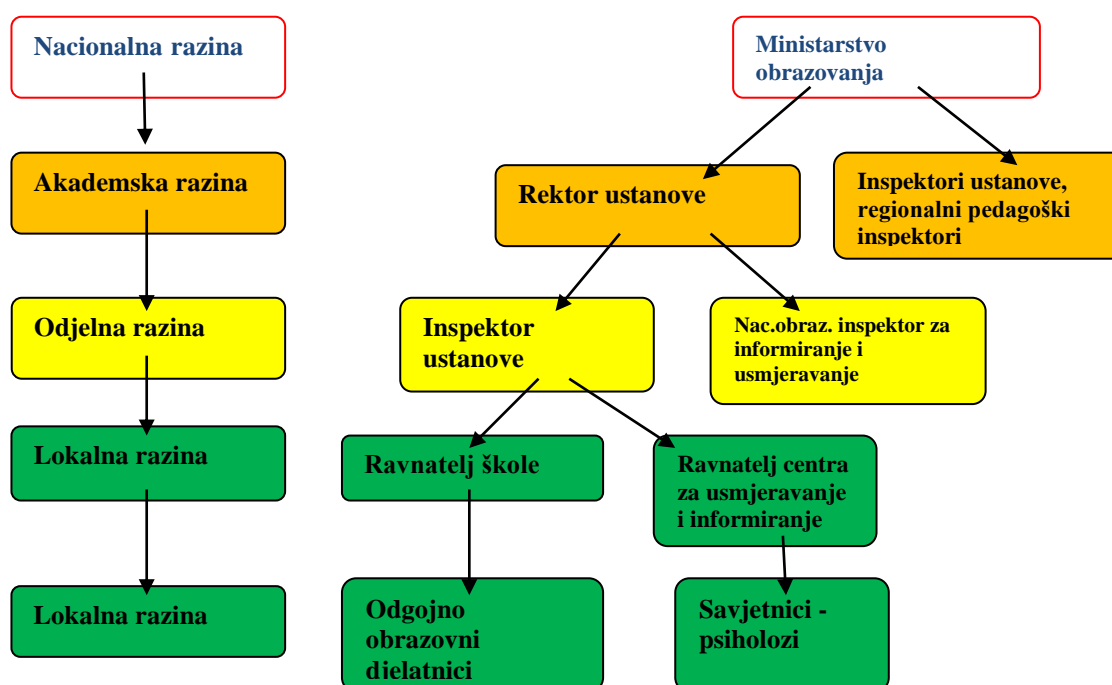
Nacionalna razina

Akademska razina

Odjelna razina

Lokalna razina

Lokalna razina

Ministarstvo obrazovanja

Rektor ustanove

Inspektori ustanove, regionalni pedagoški inspektori

Inspektor ustanove

Nac.obraz. inspektor za informiranje i usmjeravanje

Ravnatelj škole

Ravnatelj centra za usmjeravanje i informiranje

Odgojno obrazovni djelatnici

Savjetnici - psiholozi